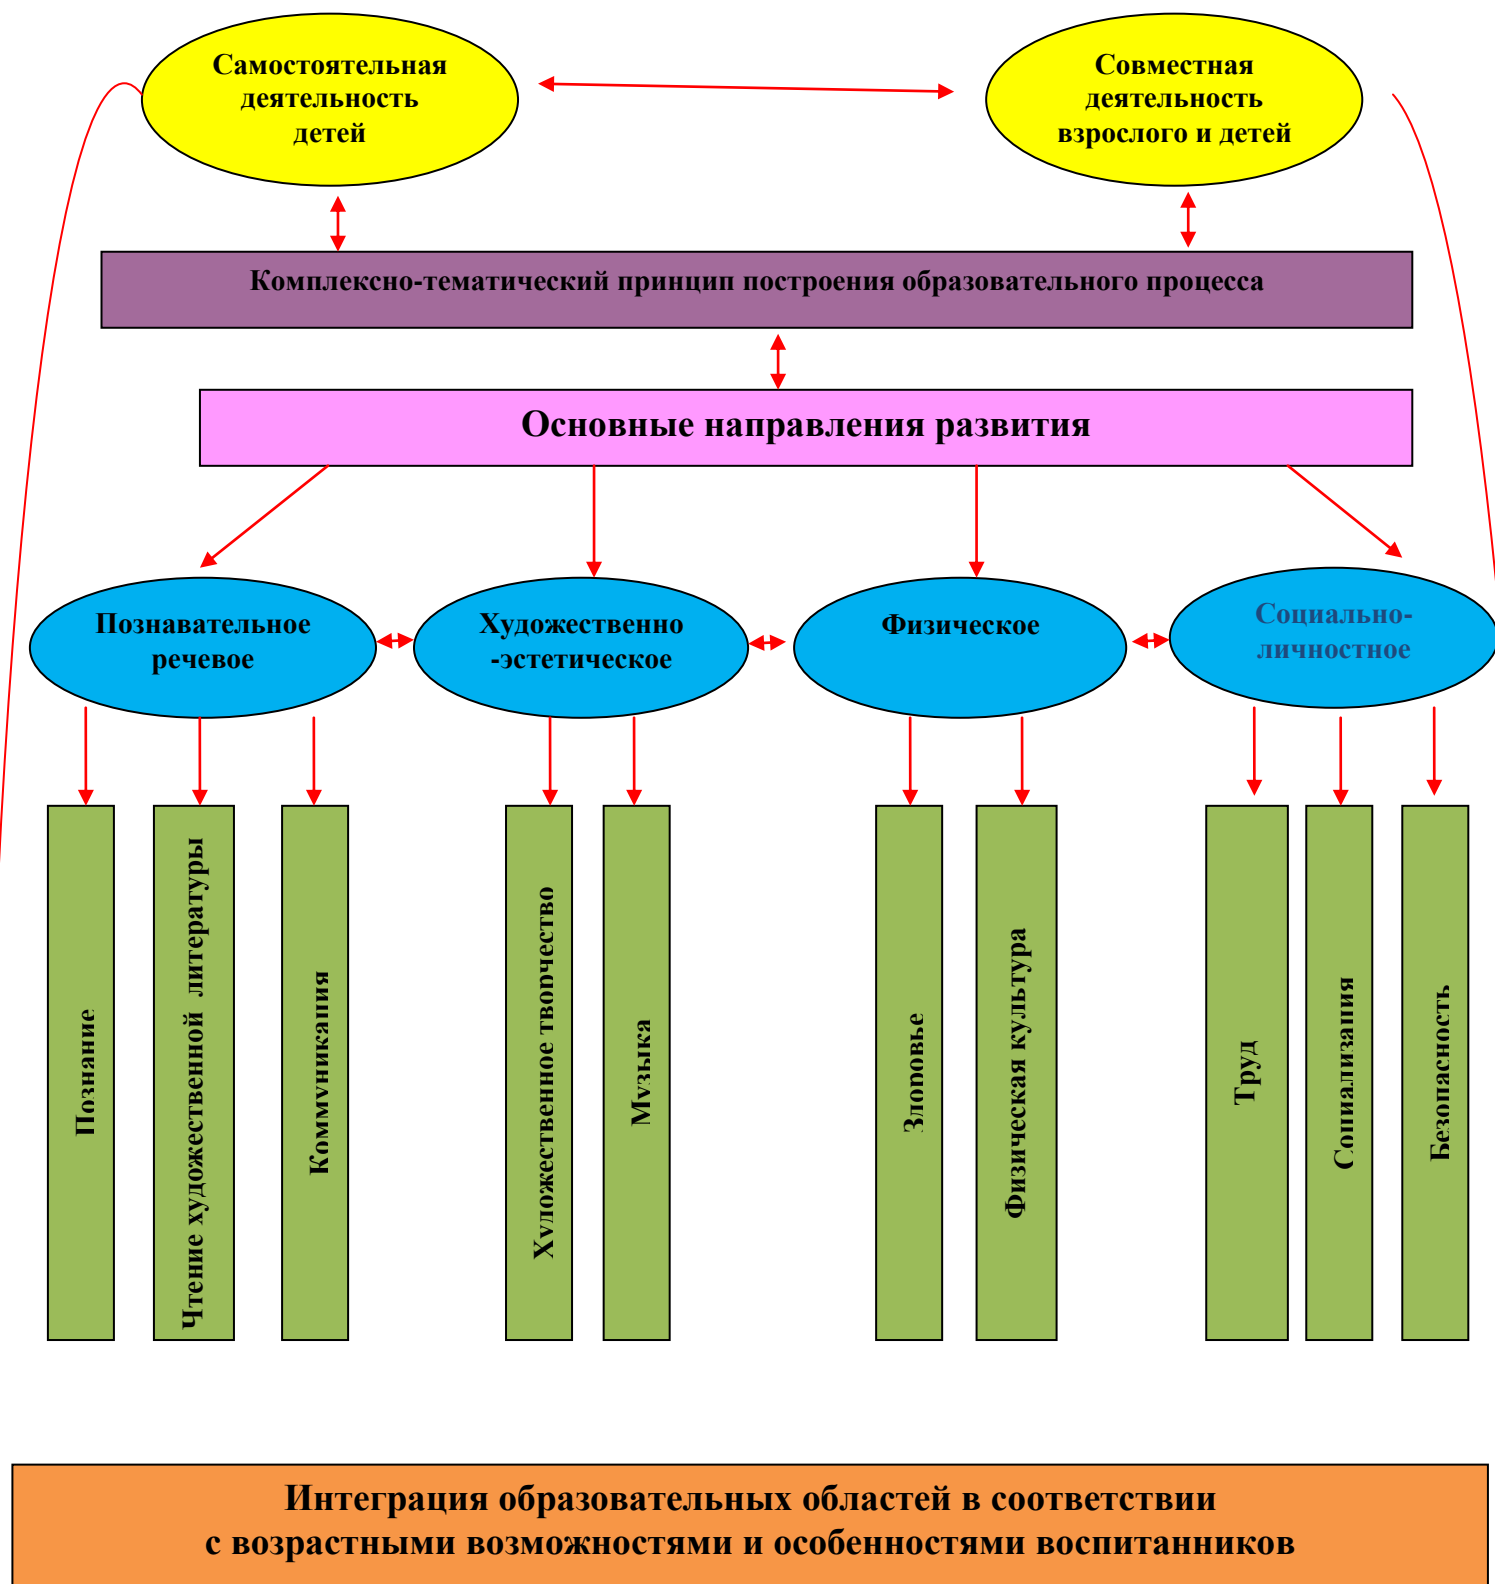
Самостоятельная деятельность детей

Совместная деятельность взрослого и детей

Комплексно-тематический принцип построения образовательного процесса

Основные направления развития

Познавательное речевое

Художественно -эстетическое

Физическое

Социально-личностное

Познание

Чтение художественной литературы

Коммуникация

Художественное творчество

Музыка

Здоровье

Физическая культура

Труд

Социализация

Безопасность

Интеграция образовательных областей в соответствии с возрастными возможностями и особенностями воспитанников